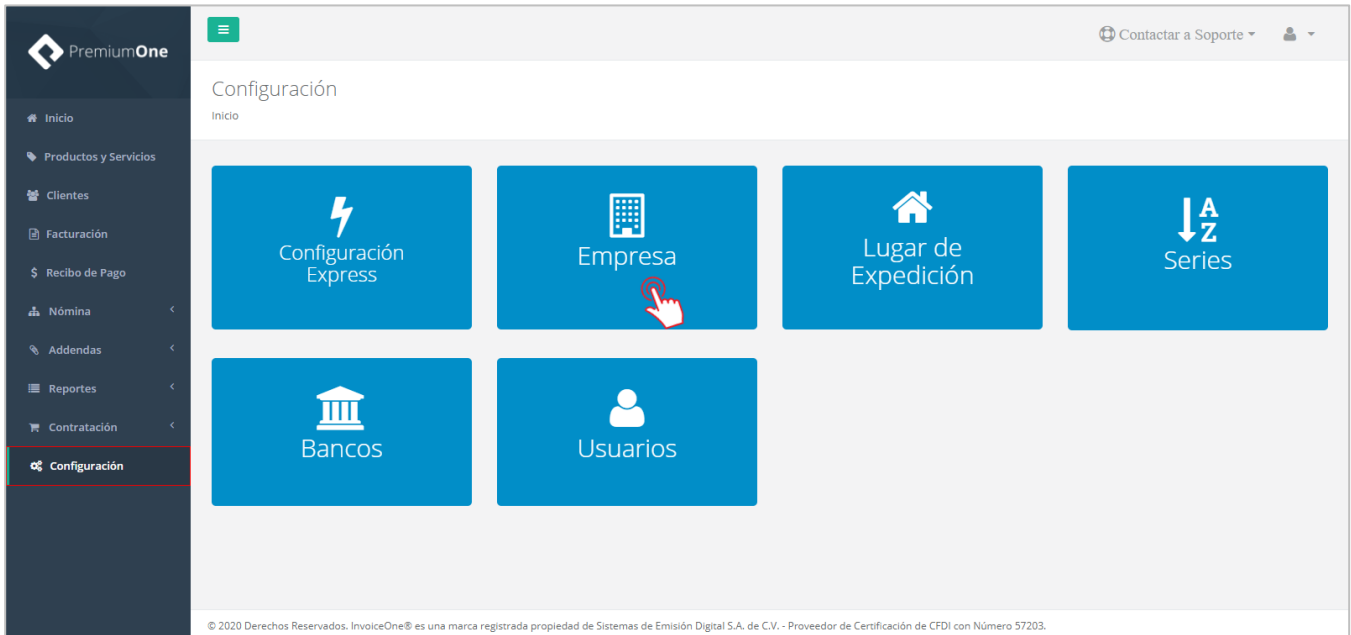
PremiumOne

Inicio
Productos y Servicios
Clientes
Facturación
Recibo de Pago
Nómina
Addendas
Reportes
Contratación
Configuración

Contactar a Soporte

Configuración
Inicio

Configuración Express

Empresa

Lugar de Expedición

A Z
Series

Bancos

Usuarios

© 2020 Derechos Reservados. InvoiceOne® es una marca registrada propiedad de Sistemas de Emisión Digital S.A. de C.V. - Proveedor de Certificación de CFDI con Número 57203.